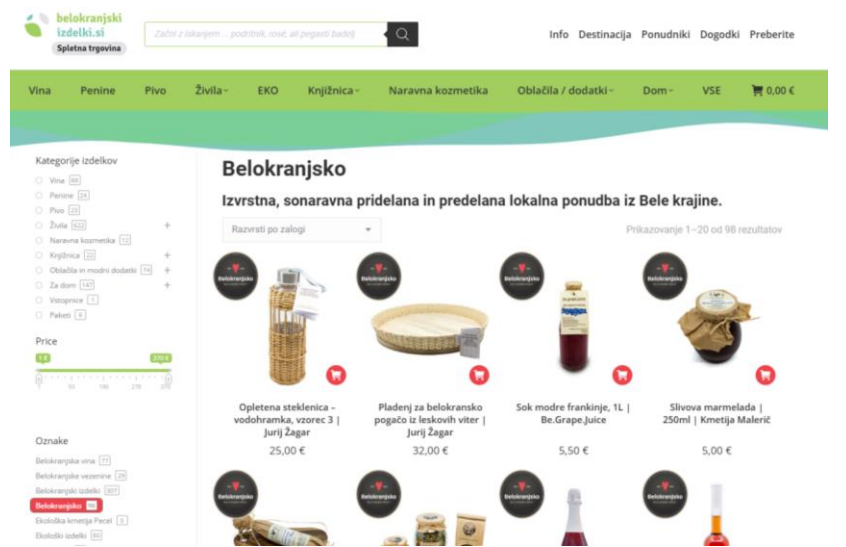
belokranjski izdelki.si
Spletna trgovina

Začni z iskanjem ... podstrešnik, rosé, ali pegasti badelj

Info Destinacija Ponudniki Dogodki Preberite

Vina Penine Pivo Živila EKO Knjižnica Naravna kozmetika Oblačila / dodatki Dom VSE 0,00 €

Kategorije izdelkov

Vina 66
Penine 24
Pivo 23
Živila 422
Naravna kozmetika 12
Knjižnica 22
Oblačila in modni dodatki 14
Za dom 147
Vstopnice 1
Paketi 4

Price

1 €
370 €

Oznake

Belokranjska vina 77
Belokranjske vezenine 25
Belokranjski izdelki 307
Belokranjsko 98
Ekološka kmetija Pecel 3
Ekološki izdelki 60

Belokranjsko

Izvrstna, sonaravna pridelana in predelana lokalna ponudba iz Bele krajine.

Razvrsti po zalogi

Prikazovanje 1–20 od 98 rezultatov

Belokranjsko

Opletena steklenica – vodohramka, vzorec 3 | Jurij Žagar
25,00 €

Pladenj za belokranjsko pogačo iz leskovih viter | Jurij Žagar
32,00 €

Sok modre frankinje, 1L | Be.Grape.Juice
5,50 €

Slivova marmelada | 250ml | Kmetija Malerič
5,00 €

Belokranjsko
Belokranjsko
Belokranjsko
Belokranjsko